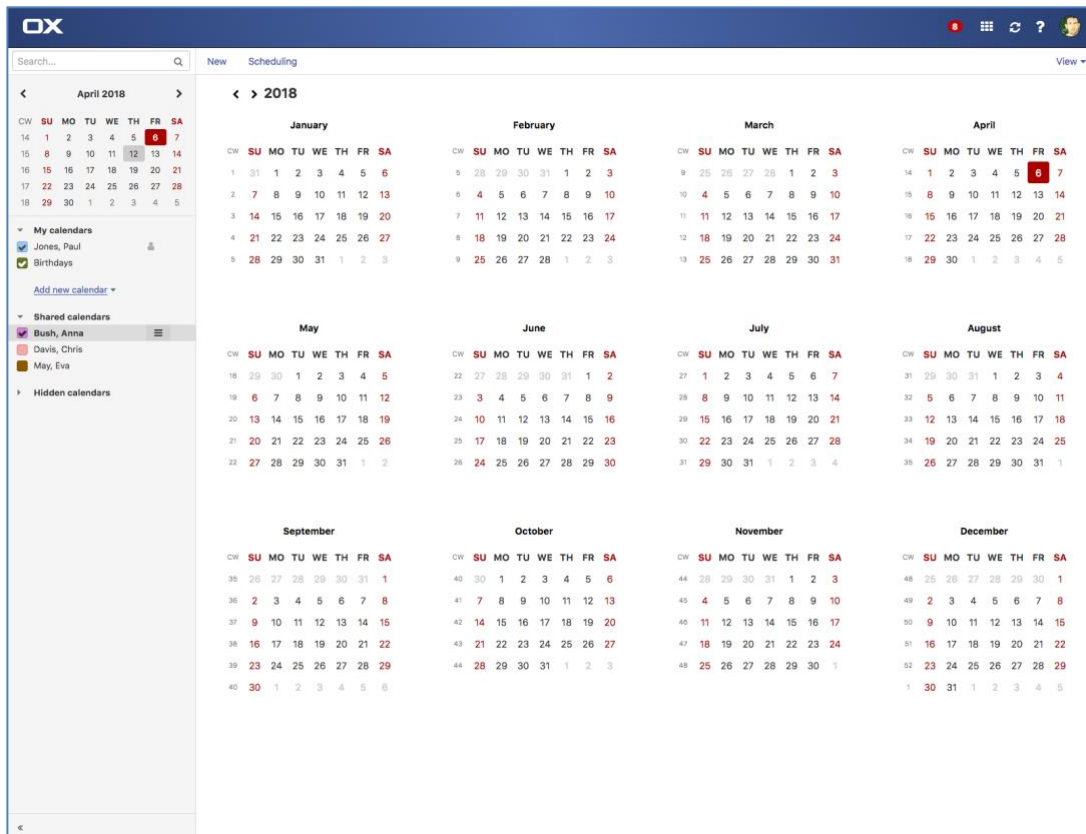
OX

8

Search...

New Scheduling View

April 2018

| CW | SU | MO | TU | WE | TH | FR | SA |
|---|---|---|---|---|---|---|---|
| 14 | 1 | 2 | 3 | 4 | 5 | 6 | 7 |
| 15 | 8 | 9 | 10 | 11 | 12 | 13 | 14 |
| 16 | 15 | 16 | 17 | 18 | 19 | 20 | 21 |
| 17 | 22 | 23 | 24 | 25 | 26 | 27 | 28 |
| 18 | 29 | 30 | 1 | 2 | 3 | 4 | 5 |

My calendars
Jones, Paul
Birthdays

Add new calendar

Shared calendars
Bush, Anna
Davis, Chris
May, Eva

Hidden calendars

2018

January

| CW | SU | MO | TU | WE | TH | FR | SA |
|---|---|---|---|---|---|---|---|
| 1 | 31 | 1 | 2 | 3 | 4 | 5 | 6 |
| 2 | 7 | 8 | 9 | 10 | 11 | 12 | 13 |
| 3 | 14 | 15 | 16 | 17 | 18 | 19 | 20 |
| 4 | 21 | 22 | 23 | 24 | 25 | 26 | 27 |
| 5 | 28 | 29 | 30 | 31 | 1 | 2 | 3 |

February

| CW | SU | MO | TU | WE | TH | FR | SA |
|---|---|---|---|---|---|---|---|
| 5 | 28 | 29 | 30 | 31 | 1 | 2 | 3 |
| 6 | 4 | 5 | 6 | 7 | 8 | 9 | 10 |
| 7 | 11 | 12 | 13 | 14 | 15 | 16 | 17 |
| 8 | 18 | 19 | 20 | 21 | 22 | 23 | 24 |
| 9 | 25 | 26 | 27 | 28 | 1 | 2 | 3 |

March

| CW | SU | MO | TU | WE | TH | FR | SA |
|---|---|---|---|---|---|---|---|
| 9 | 25 | 26 | 27 | 28 | 1 | 2 | 3 |
| 10 | 4 | 5 | 6 | 7 | 8 | 9 | 10 |
| 11 | 11 | 12 | 13 | 14 | 15 | 16 | 17 |
| 12 | 18 | 19 | 20 | 21 | 22 | 23 | 24 |
| 13 | 25 | 26 | 27 | 28 | 29 | 30 | 31 |

April

| CW | SU | MO | TU | WE | TH | FR | SA |
|---|---|---|---|---|---|---|---|
| 14 | 1 | 2 | 3 | 4 | 5 | 6 | 7 |
| 15 | 8 | 9 | 10 | 11 | 12 | 13 | 14 |
| 16 | 15 | 16 | 17 | 18 | 19 | 20 | 21 |
| 17 | 22 | 23 | 24 | 25 | 26 | 27 | 28 |
| 18 | 29 | 30 | 1 | 2 | 3 | 4 | 5 |

May

| CW | SU | MO | TU | WE | TH | FR | SA |
|---|---|---|---|---|---|---|---|
| 18 | 29 | 30 | 1 | 2 | 3 | 4 | 5 |
| 19 | 6 | 7 | 8 | 9 | 10 | 11 | 12 |
| 20 | 13 | 14 | 15 | 16 | 17 | 18 | 19 |
| 21 | 20 | 21 | 22 | 23 | 24 | 25 | 26 |
| 22 | 27 | 28 | 29 | 30 | 31 | 1 | 2 |

June

| CW | SU | MO | TU | WE | TH | FR | SA |
|---|---|---|---|---|---|---|---|
| 22 | 27 | 28 | 29 | 30 | 31 | 1 | 2 |
| 23 | 3 | 4 | 5 | 6 | 7 | 8 | 9 |
| 24 | 10 | 11 | 12 | 13 | 14 | 15 | 16 |
| 25 | 17 | 18 | 19 | 20 | 21 | 22 | 23 |
| 26 | 24 | 25 | 26 | 27 | 28 | 29 | 30 |

July

| CW | SU | MO | TU | WE | TH | FR | SA |
|---|---|---|---|---|---|---|---|
| 27 | 1 | 2 | 3 | 4 | 5 | 6 | 7 |
| 28 | 8 | 9 | 10 | 11 | 12 | 13 | 14 |
| 29 | 15 | 16 | 17 | 18 | 19 | 20 | 21 |
| 30 | 22 | 23 | 24 | 25 | 26 | 27 | 28 |
| 31 | 29 | 30 | 31 | 1 | 2 | 3 | 4 |

August

| CW | SU | MO | TU | WE | TH | FR | SA |
|---|---|---|---|---|---|---|---|
| 31 | 29 | 30 | 31 | 1 | 2 | 3 | 4 |
| 32 | 5 | 6 | 7 | 8 | 9 | 10 | 11 |
| 33 | 12 | 13 | 14 | 15 | 16 | 17 | 18 |
| 34 | 19 | 20 | 21 | 22 | 23 | 24 | 25 |
| 35 | 26 | 27 | 28 | 29 | 30 | 31 | 1 |

September

| CW | SU | MO | TU | WE | TH | FR | SA |
|---|---|---|---|---|---|---|---|
| 35 | 26 | 27 | 28 | 29 | 30 | 31 | 1 |
| 36 | 2 | 3 | 4 | 5 | 6 | 7 | 8 |
| 37 | 9 | 10 | 11 | 12 | 13 | 14 | 15 |
| 38 | 16 | 17 | 18 | 19 | 20 | 21 | 22 |
| 39 | 23 | 24 | 25 | 26 | 27 | 28 | 29 |
| 40 | 30 | 1 | 2 | 3 | 4 | 5 | 6 |

October

| CW | SU | MO | TU | WE | TH | FR | SA |
|---|---|---|---|---|---|---|---|
| 40 | 30 | 1 | 2 | 3 | 4 | 5 | 6 |
| 41 | 7 | 8 | 9 | 10 | 11 | 12 | 13 |
| 42 | 14 | 15 | 16 | 17 | 18 | 19 | 20 |
| 43 | 21 | 22 | 23 | 24 | 25 | 26 | 27 |
| 44 | 28 | 29 | 30 | 31 | 1 | 2 | 3 |

November

| CW | SU | MO | TU | WE | TH | FR | SA |
|---|---|---|---|---|---|---|---|
| 44 | 28 | 29 | 30 | 31 | 1 | 2 | 3 |
| 45 | 4 | 5 | 6 | 7 | 8 | 9 | 10 |
| 46 | 11 | 12 | 13 | 14 | 15 | 16 | 17 |
| 47 | 18 | 19 | 20 | 21 | 22 | 23 | 24 |
| 48 | 25 | 26 | 27 | 28 | 29 | 30 | 1 |

December

| CW | SU | MO | TU | WE | TH | FR | SA |
|---|---|---|---|---|---|---|---|
| 48 | 25 | 26 | 27 | 28 | 29 | 30 | 1 |
| 49 | 2 | 3 | 4 | 5 | 6 | 7 | 8 |
| 50 | 9 | 10 | 11 | 12 | 13 | 14 | 15 |
| 51 | 16 | 17 | 18 | 19 | 20 | 21 | 22 |
| 52 | 23 | 24 | 25 | 26 | 27 | 28 | 29 |
| 1 | 30 | 31 | 1 | 2 | 3 | 4 | 5 |

«